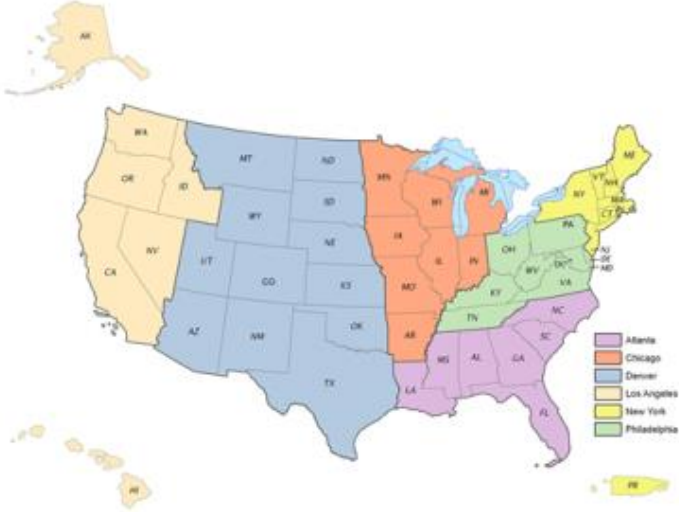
AK

WA
OR
ID
CA
NV
MT
WY
UT
AZ
CO
NM
ND
SD
NE
KS
OK
TX
MN
IA
MO
AR
WI
IL
MI
IN
OH
KY
TN
WV
VA
PA
NY
VT
NH
ME
MA
CT
RI
NJ
DE
MD
DC
NC
SC
GA
AL
MS
LA
FL
HI
PR

Atlanta
Chicago
Denver
Los Angeles
New York
Philadelphia